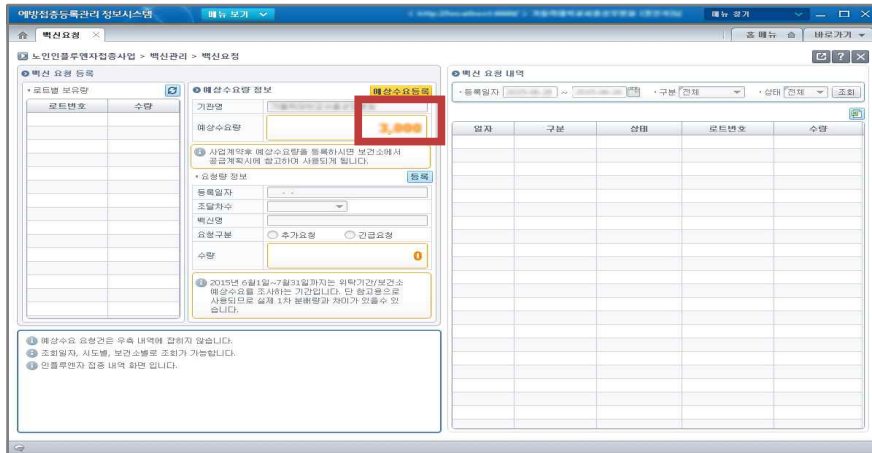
예방접종등록관리 정보시스템 메뉴 보기 메뉴 찾기

백신요청

홈메뉴 바로가기

노인인플루엔자접종사업 > 백신관리 > 백신요청

백신 요청 등록

로트별 보유량

| 로트번호 | 수량 |
|---|---|

예상수요량 정보 예상수요등록

기관명 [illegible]

예상수요량 3,000

사업계약후 예상수요량을 등록하시면 보건소에서 공급계획시에 참고하여 사용되게 됩니다.

요청량 정보 등록

등록일자

조달차수

백신명

요청구분 추가요청 긴급요청

수량 0

2015년 6월1일~7월31일까지는 위탁기관/보건소 예상수요를 조사하는 기간입니다. 단 참고용으로 사용되므로 실제 1차 분배량과 차이가 있을수 있습니다.

예상수요 요청건은 우측 내역에 잡히지 않습니다.

조회일자, 시도별, 보건소별로 조회가 가능합니다.

인플루엔자 접종 내역 화면 입니다.

백신 요청 내역

등록일자 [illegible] ~ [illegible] 구분 전체 상태 전체 조회

| 일자 | 구분 | 상태 | 로트번호 | 수량 |
|---|---|---|---|---|